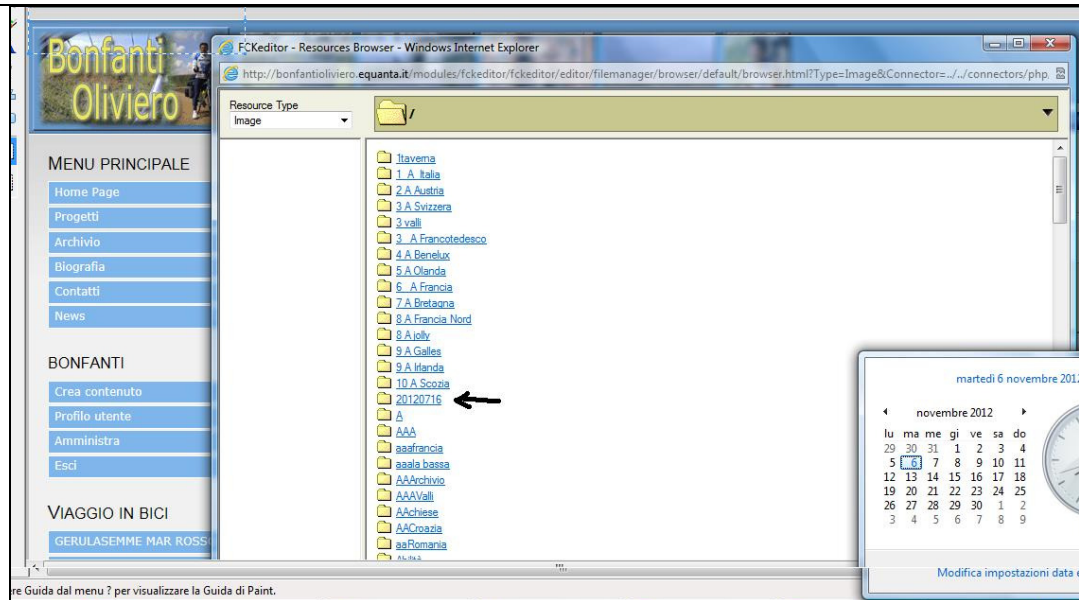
Bonfanti Oliviero

FCKeditor - Resources Browser - Windows Internet Explorer

http://bonfantioliviero.equanta.it/modules/fckeditor/fckeditor/editor/filemanager/browser/default/browser.html?Type=Image&Connector=../../connectors/php.

Resource Type
Image

/

1tavema
1 A Italia
2 A Austria
3 A Svizzera
3 valli
3 A Francotedesco
4 A Benelux
5 A Olanda
6 A Francia
7 A Bretagna
8 A Francia Nord
8 A jolly
9 A Galles
9 A Irlanda
10 A Scozia
20120716
A
AAA
aaafrancia
aaala bassa
AAArchivio
AAAValli
AAchiese
AACroazia
aaRomania

MENU PRINCIPALE
Home Page
Progetti
Archivio
Biografia
Contatti
News

BONFANTI
Crea contenuto
Profilo utente
Amministra
Esci

VIAGGIO IN BICI
GERULASEMME MAR ROSS

martedì 6 novembre 201

novembre 2012

| lu | ma | me | gi | ve | sa | do |
|---|---|---|---|---|---|---|
| 29 | 30 | 31 | 1 | 2 | 3 | 4 |
| 5 | 6 | 7 | 8 | 9 | 10 | 11 |
| 12 | 13 | 14 | 15 | 16 | 17 | 18 |
| 19 | 20 | 21 | 22 | 23 | 24 | 25 |
| 26 | 27 | 28 | 29 | 30 | 1 | 2 |
| 3 | 4 | 5 | 6 | 7 | 8 | 9 |

Modifica impostazioni data e

re Guida dal menu ? per visualizzare la Guida di Paint.